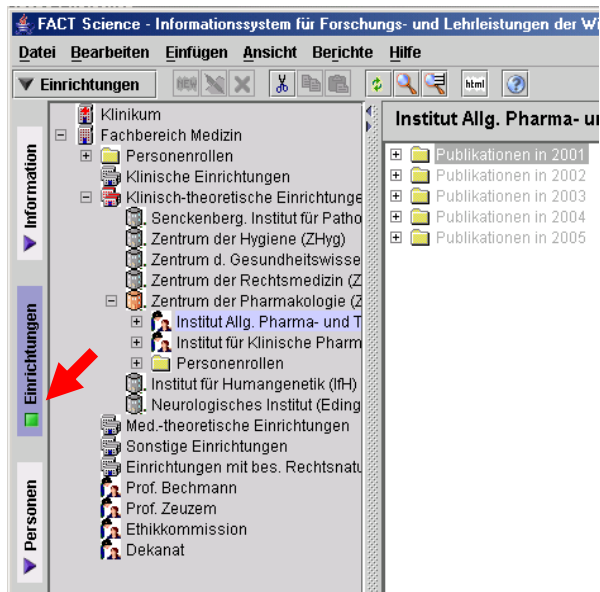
FACT Science - Informationssystem für Forschungs- und Lehrleistungen der Wi

Datei Bearbeiten Einfügen Ansicht Berichte Hilfe

Einrichtungen

html

Information

Einrichtungen

Personen

Klinikum
Fachbereich Medizin
Personenrollen
Klinische Einrichtungen
Klinisch-theoretische Einrichtunge
Senckenberg. Institut für Patho
Zentrum der Hygiene (ZHyg)
Zentrum d. Gesundheitswisse
Zentrum der Rechtsmedizin (Z
Zentrum der Pharmakologie (Z
Institut Allg. Pharma- und T
Institut für Klinische Pharm
Personenrollen
Institut für Humangenetik (IfH)
Neurologisches Institut (Eding
Med.-theoretische Einrichtungen
Sonstige Einrichtungen
Einrichtungen mit bes. Rechtsnatu
Prof. Bechmann
Prof. Zeuzem
Ethikkommission
Dekanat

Institut Allg. Pharma- u

Publikationen in 2001
Publikationen in 2002
Publikationen in 2003
Publikationen in 2004
Publikationen in 2005